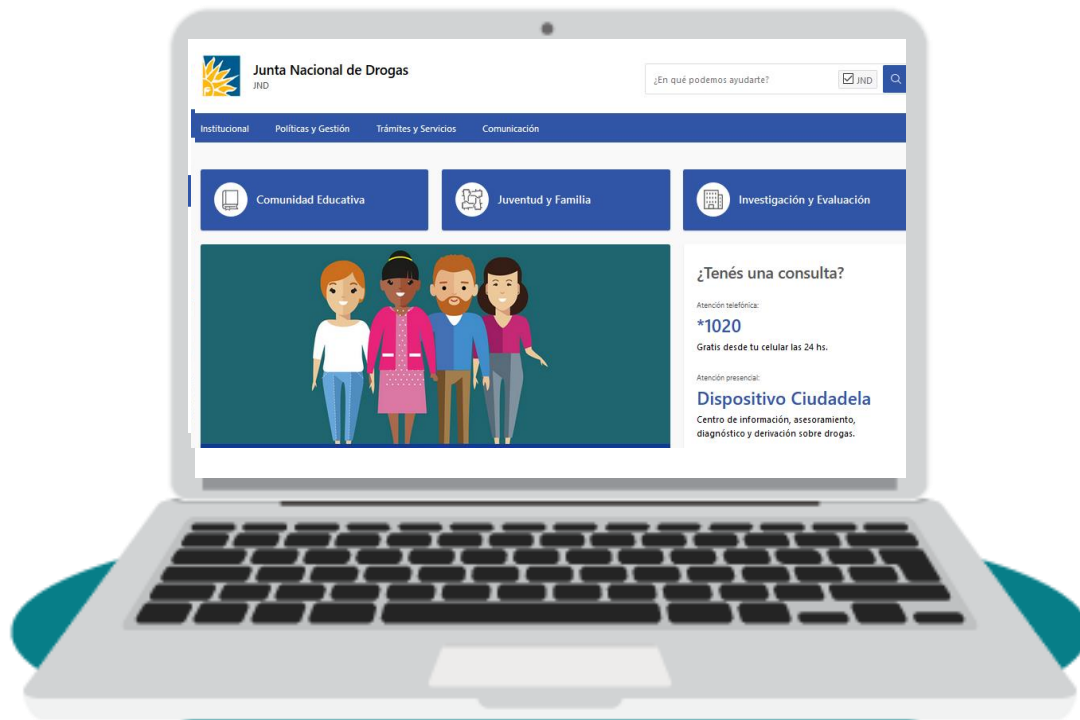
Junta Nacional de Drogas
JND

¿En qué podemos ayudarte?

JND

Institucional Políticas y Gestión Trámites y Servicios Comunicación

Comunidad Educativa

Juventud y Familia

Investigación y Evaluación

¿Tenés una consulta?

Atención telefónica:

*1020

Gratis desde tu celular las 24 hs.

Atención presencial:

Dispositivo Ciudadela

Centro de información, asesoramiento, diagnóstico y derivación sobre drogas.